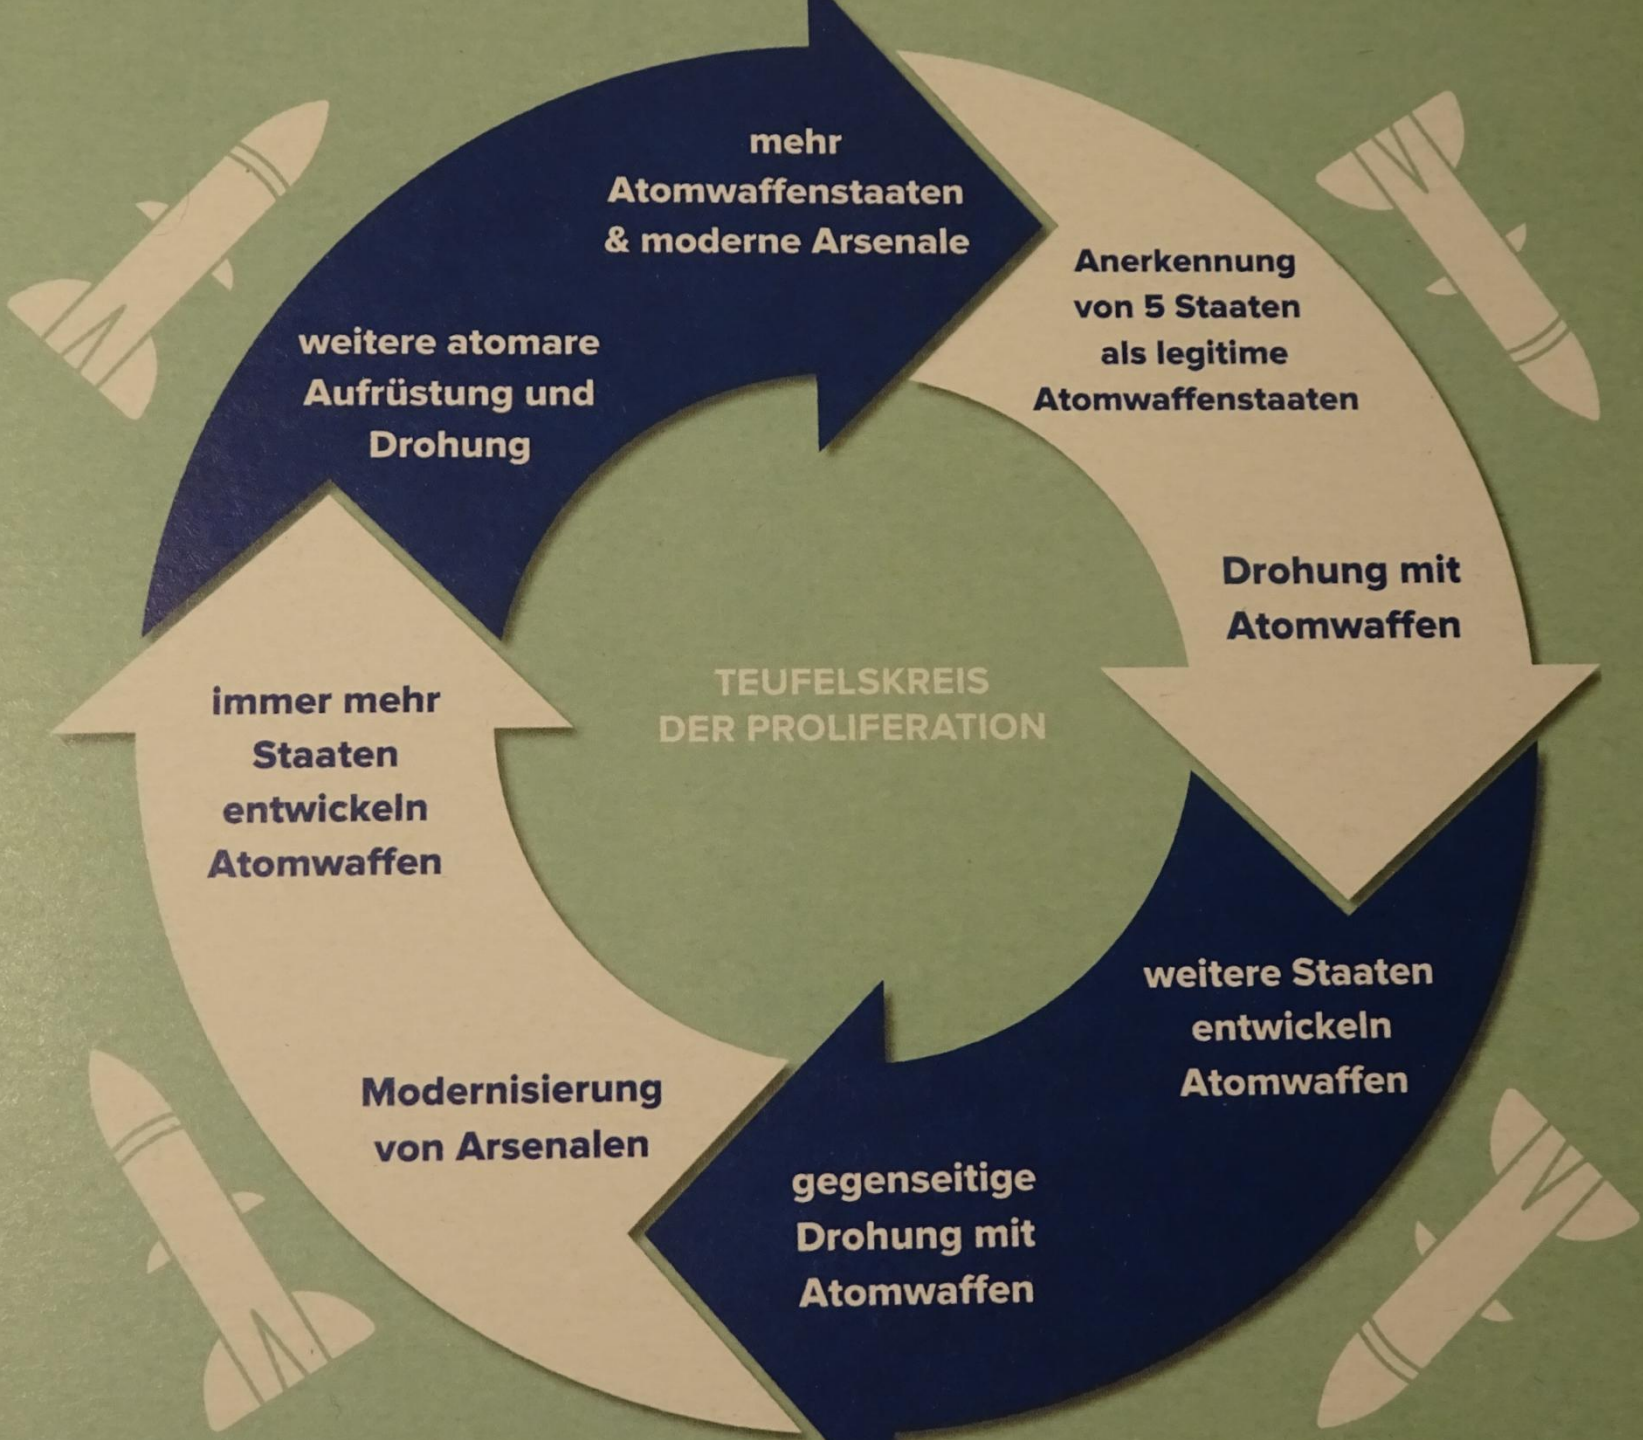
mehr Atomwaffenstaaten & moderne Arsenale

Anerkennung von 5 Staaten als legitime Atomwaffenstaaten

Drohung mit Atomwaffen

weitere Staaten entwickeln Atomwaffen

gegenseitige Drohung mit Atomwaffen

Modernisierung von Arsenalen

immer mehr Staaten entwickeln Atomwaffen

weitere atomare Aufrüstung und Drohung

TEUFELSKREIS DER PROLIFERATION